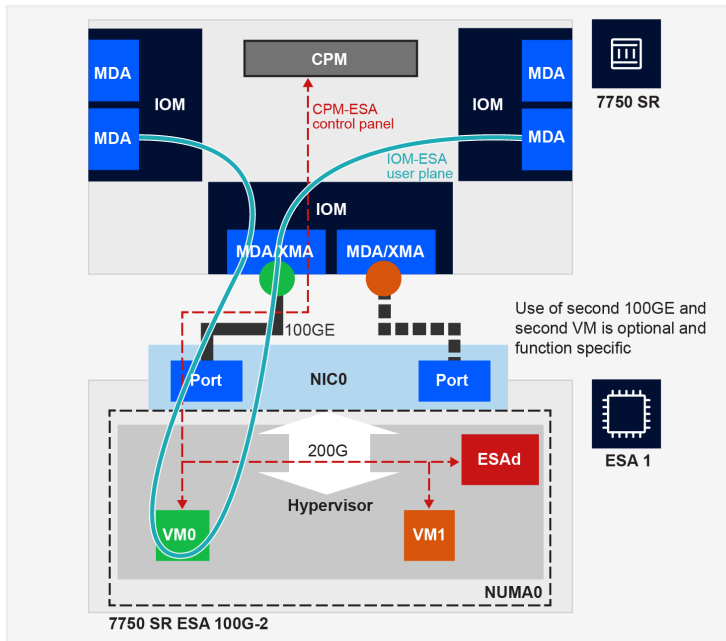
MDA
MDA
IOM
CPM
CPM-ESA
control panel
IOM
MDA
MDA
7750 SR
IOM-ESA
user plane
IOM
MDA/XMA
MDA/XMA
100GE
Use of second 100GE and second VM is optional and function specific
Port
NIC0
Port
ESA 1
200G
ESAd
Hypervisor
VM0
VM1
NUMA0
7750 SR ESA 100G-2